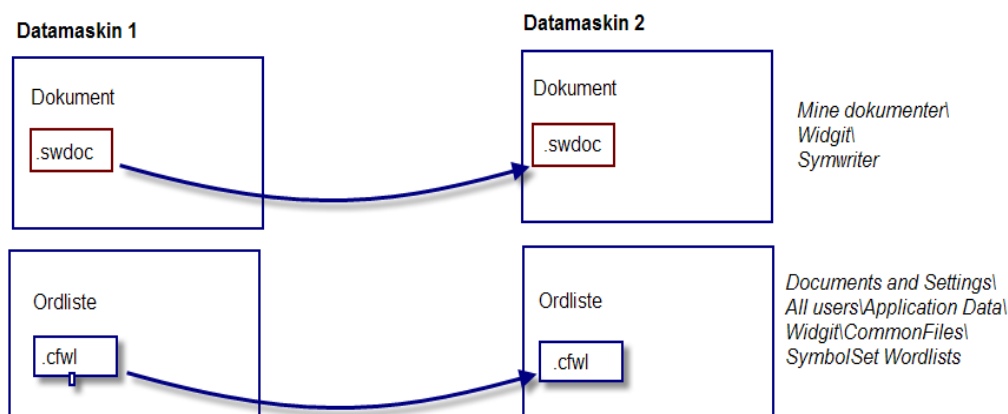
Datamaskin 1

Dokument

.swdoc

Ordliste

.cfwl

Datamaskin 2

Dokument

.swdoc

Ordliste

.cfwl

Mine dokumenter\
Widgit\
Symwriter

Documents and Settings\
All users\Application Data\
Widgit\CommonFiles\
SymbolSet Wordlists